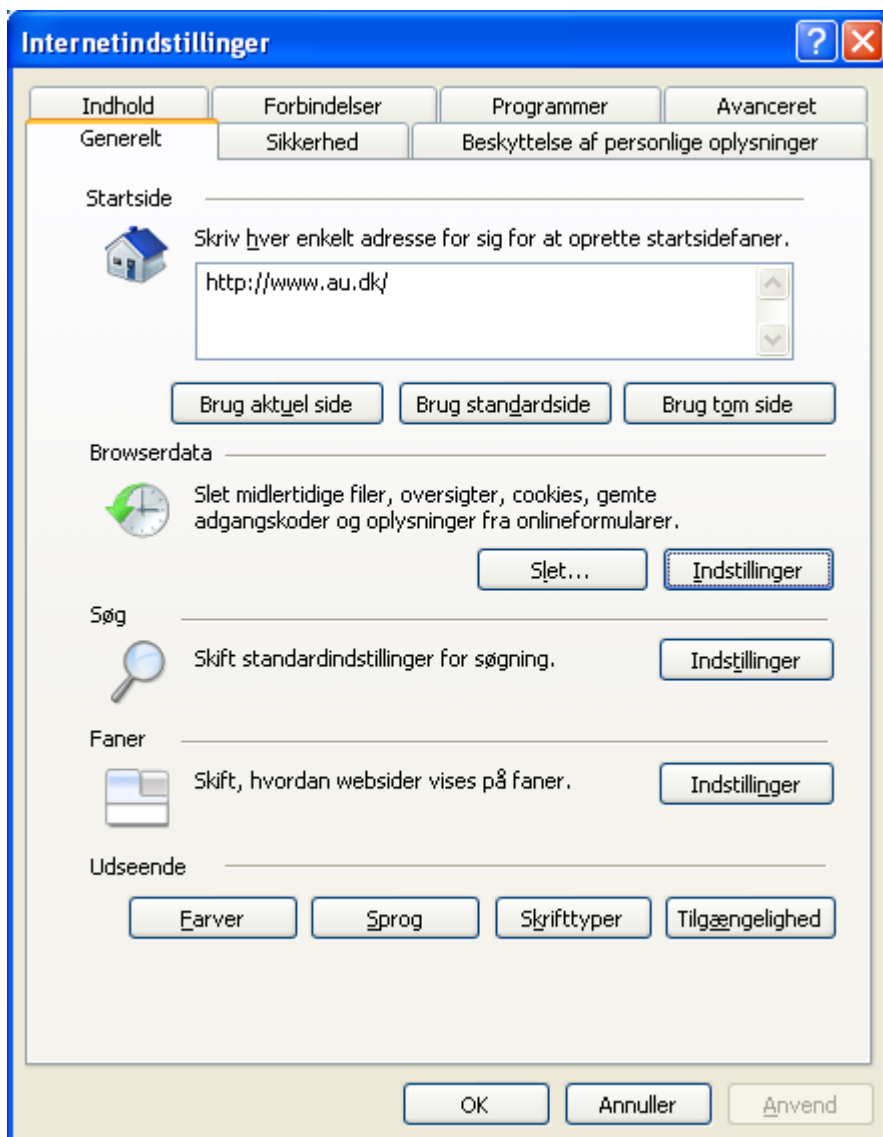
Internetindstillinger

Indhold | Forbindelser | Programmer | Avanceret

Generelt | Sikkerhed | Beskyttelse af personlige oplysninger

Startside

Skriv hver enkelt adresse for sig for at oprette startsidefaner.

http://www.au.dk/

Brug aktuel side | Brug standardside | Brug tom side

Browserdata

Slet midlertidige filer, oversigter, cookies, gemte adgangskoder og oplysninger fra onlineformularer.

Slet... | Indstillinger

Søg

Skift standardindstillinger for søgning.

Indstillinger

Faner

Skift, hvordan websider vises på faner.

Indstillinger

Udseende

Farver | Sprog | Skrifttyper | Tilgængelighed

OK | Annuller | Anvend